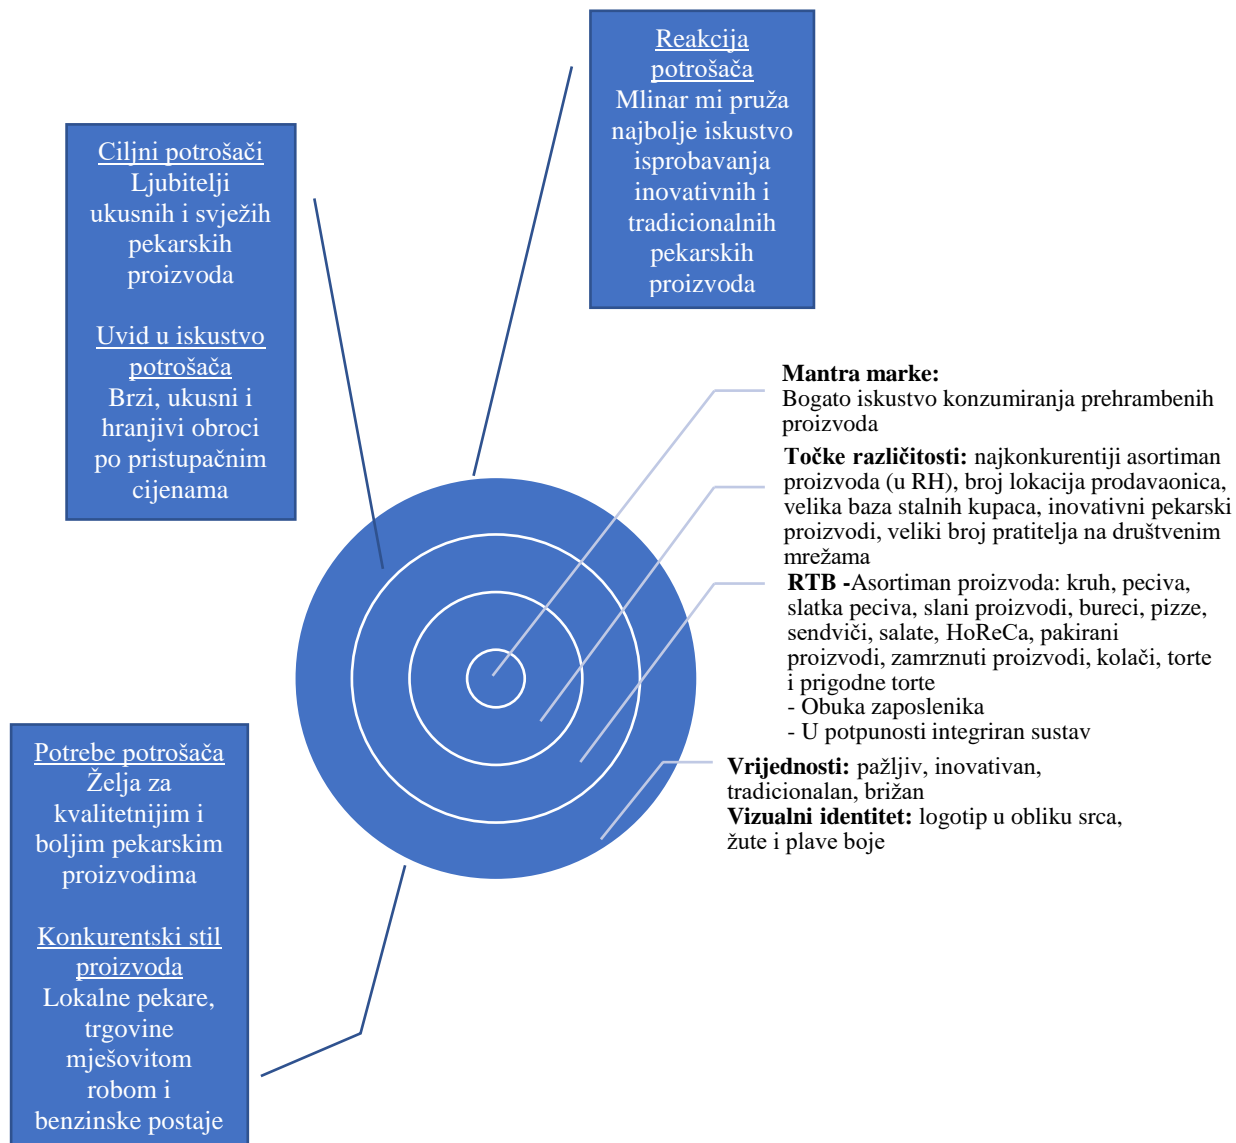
Reakcija potrošača
Mlinar mi pruža najbolje iskustvo isprobavanja inovativnih i tradicionalnih pekarskih proizvoda

Ciljni potrošači
Ljubitelji ukusnih i svježih pekarskih proizvoda

Uvid u iskustvo potrošača
Brzi, ukusni i hranjivi obroci po pristupačnim cijenama

**Mantra marke:**
Bogato iskustvo konzumiranja prehrambenih proizvoda

**Točke različitosti:** najkonkurentiji asortiman proizvoda (u RH), broj lokacija prodavaonica, velika baza stalnih kupaca, inovativni pekarski proizvodi, veliki broj pratitelja na društvenim mrežama

**RTB -**Asortiman proizvoda: kruh, peciva, slatka peciva, slani proizvodi, bureci, pizze, sendviči, salate, HoReCa, pakirani proizvodi, zamrznuti proizvodi, kolači, torte i prigodne torte
- Obuka zaposlenika
- U potpunosti integriran sustav

**Vrijednosti:** pažljiv, inovativan, tradicionalan, brižan
**Vizualni identitet:** logotip u obliku srca, žute i plave boje

Potrebe potrošača
Želja za kvalitetnijim i boljim pekarskim proizvodima

Konkurentski stil proizvoda
Lokalne pekare, trgovine mješovitom robom i benzinske postaje